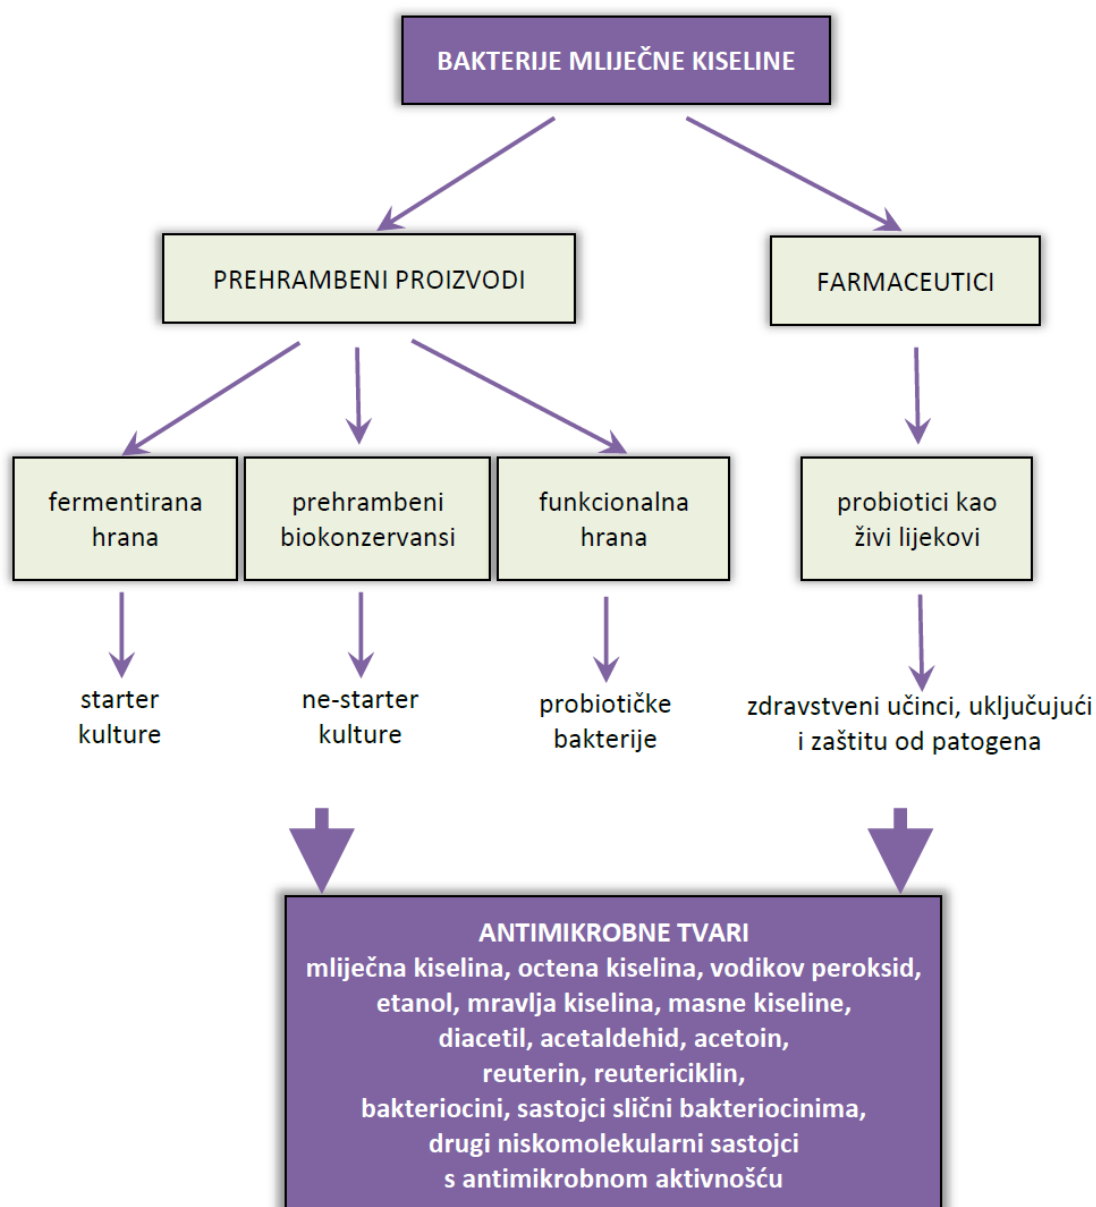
BAKTERIJE MLIJEČNE KISELINE

PREHRAMBENI PROIZVODI

FARMACEUTICI

fermentirana hrana

prehrambeni biokonzervansi

funkcionalna hrana

probiotici kao živi lijekovi

starter kulture

ne-starter kulture

probiotičke bakterije

zdravstveni učinci, uključujući i zaštitu od patogena

ANTIMIKROBNE TVARI
mliječna kiselina, octena kiselina, vodikov peroksid, etanol, mravlja kiselina, masne kiseline, diacetil, acetaldehid, acetoin, reuterin, reutericiklin, bakteriocini, sastojci slični bakteriocinima, drugi niskomolekularni sastojci s antimikrobnom aktivnošću